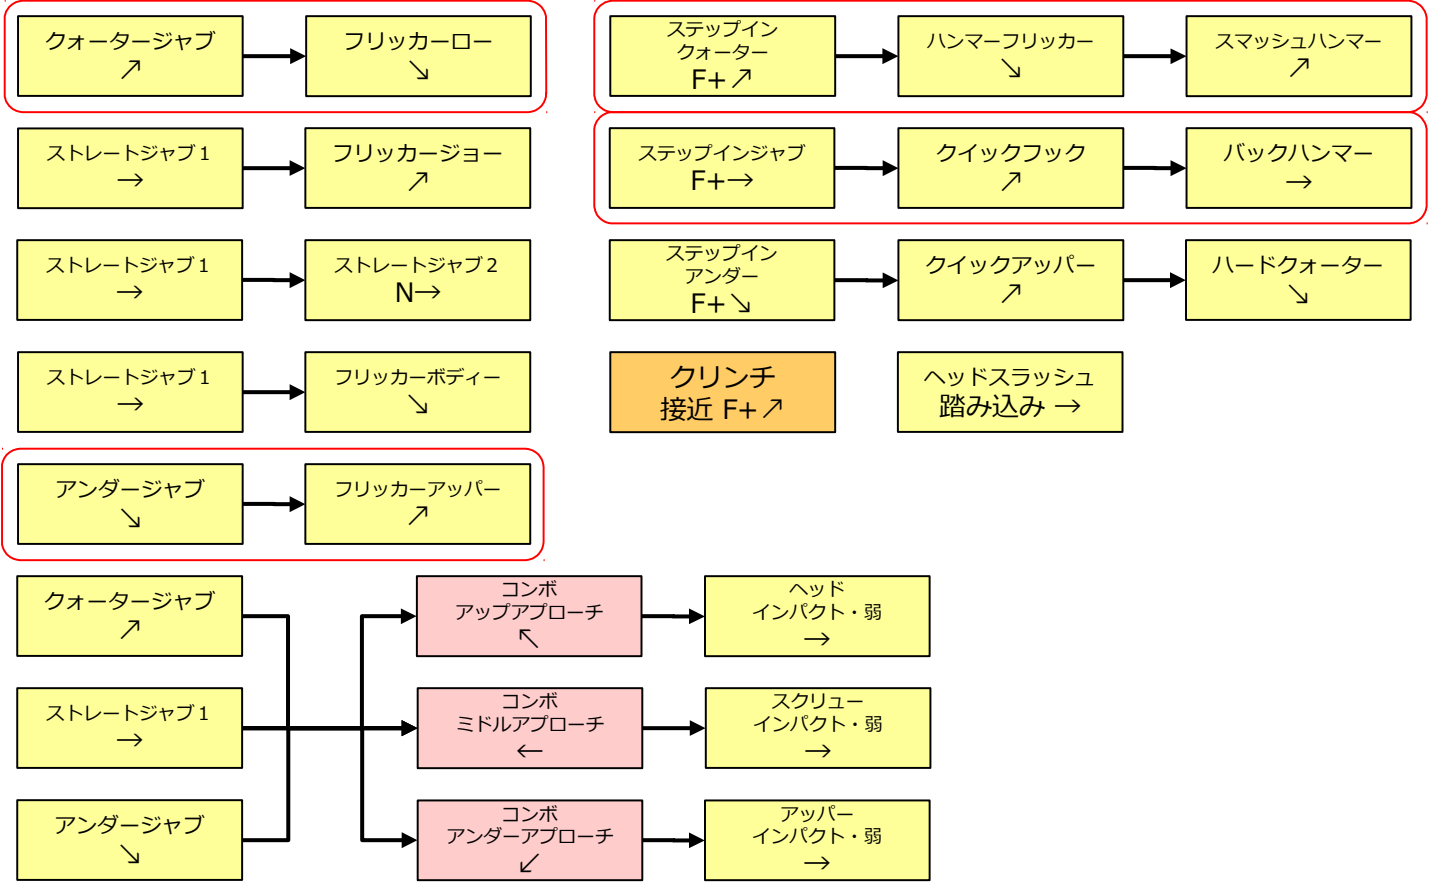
クォータージャブ
↗

フリッカーロー
↘

ストレートジャブ１
→

フリッカージョー
↗

ストレートジャブ１
→

ストレートジャブ２
N→

ストレートジャブ１
→

フリッカーボディー
↘

アンダージャブ
↘

フリッカーアッパー
↗

ステップイン
クォーター
F+↗

ハンマーフリッカー
↘

スマッシュハンマー
↗

ステップインジャブ
F+→

クイックフック
↗

バックハンマー
→

ステップイン
アンダー
F+↘

クイックアッパー
↗

ハードクォーター
↘

クリンチ
接近 F+↗

ヘッドスラッシュ
踏み込み →

クォータージャブ
↗

ストレートジャブ１
→

アンダージャブ
↘

コンボ
アップアプローチ
↖

コンボ
ミドルアプローチ
←

コンボ
アンダーアプローチ
↙

ヘッド
インパクト・弱
→

スクリュー
インパクト・弱
→

アッパー
インパクト・弱
→